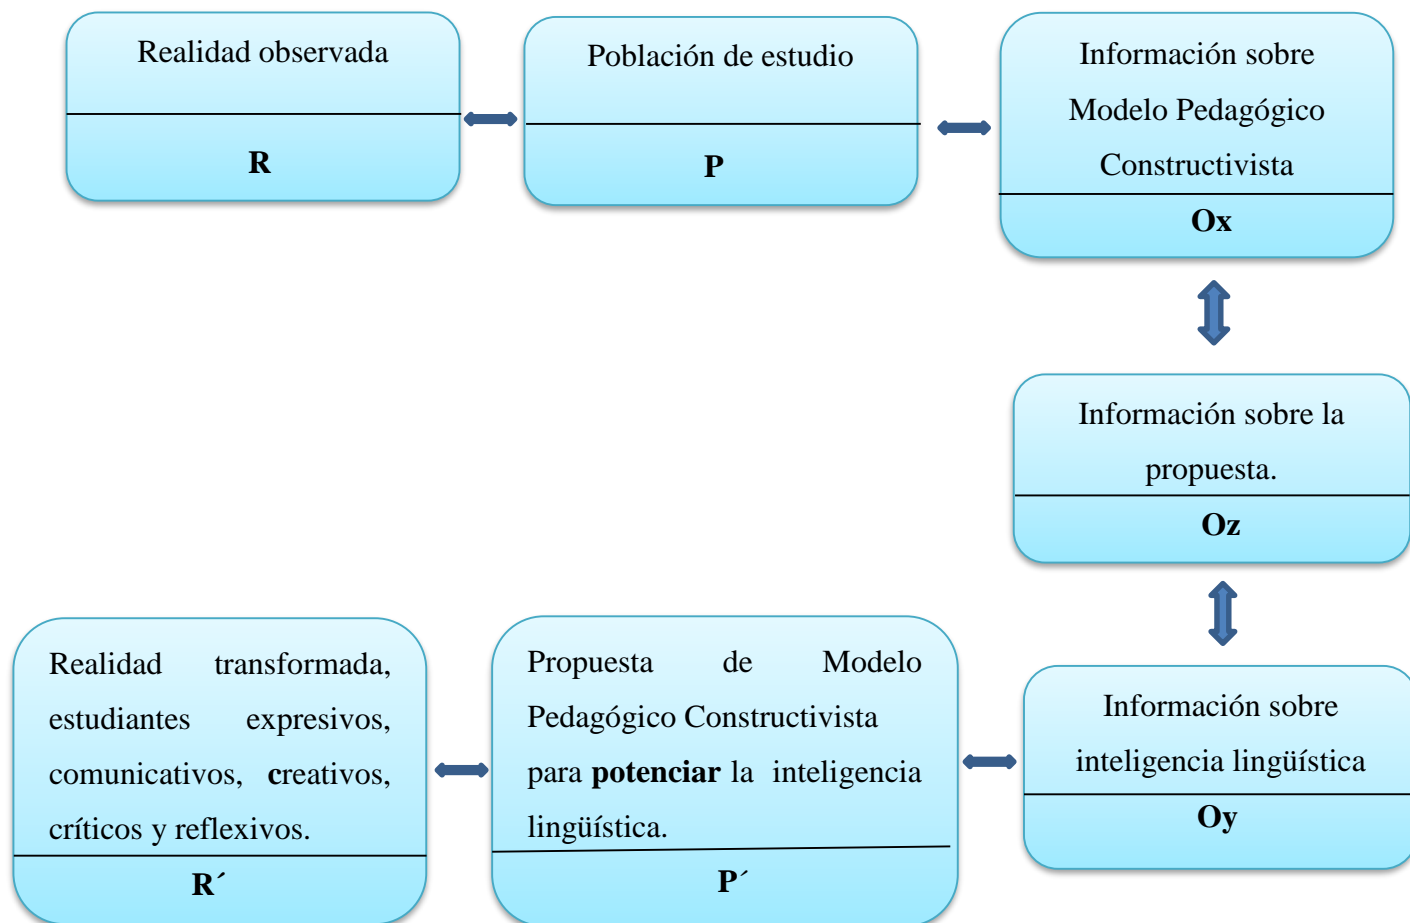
Realidad observada

R

Población de estudio

P

Información sobre Modelo Pedagógico Constructivista

Ox

Información sobre la propuesta.

Oz

Información sobre inteligencia lingüística

Oy

Propuesta de Modelo Pedagógico Constructivista para **potenciar** la inteligencia lingüística.

P´

Realidad transformada, estudiantes expresivos, comunicativos, creativos, críticos y reflexivos.

R´